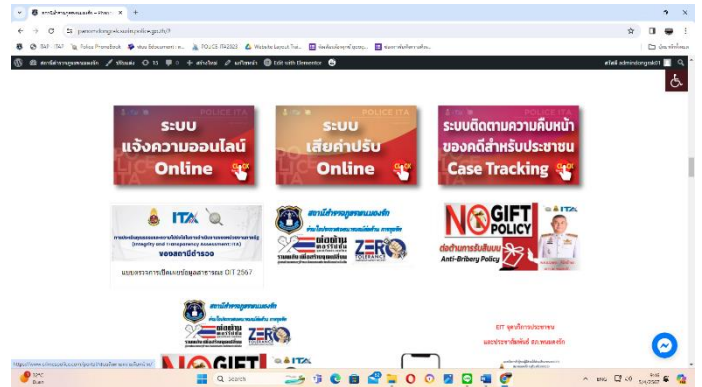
ระบบ แจ้งความออนไลน์ Online

ระบบ เสียค่าปรับ Online

ระบบติดตามความคืบหน้าของคดีสำหรับประชาชน Case Tracking

ITA

ของสถานีตำรวจ

แบบตรวจการเปิดเผยข้อมูลสาธารณะ OIT 2567

ZERO TOLERANCE

NO GIFT POLICY

Anti-Bribery Policy

ZERO

Q Search